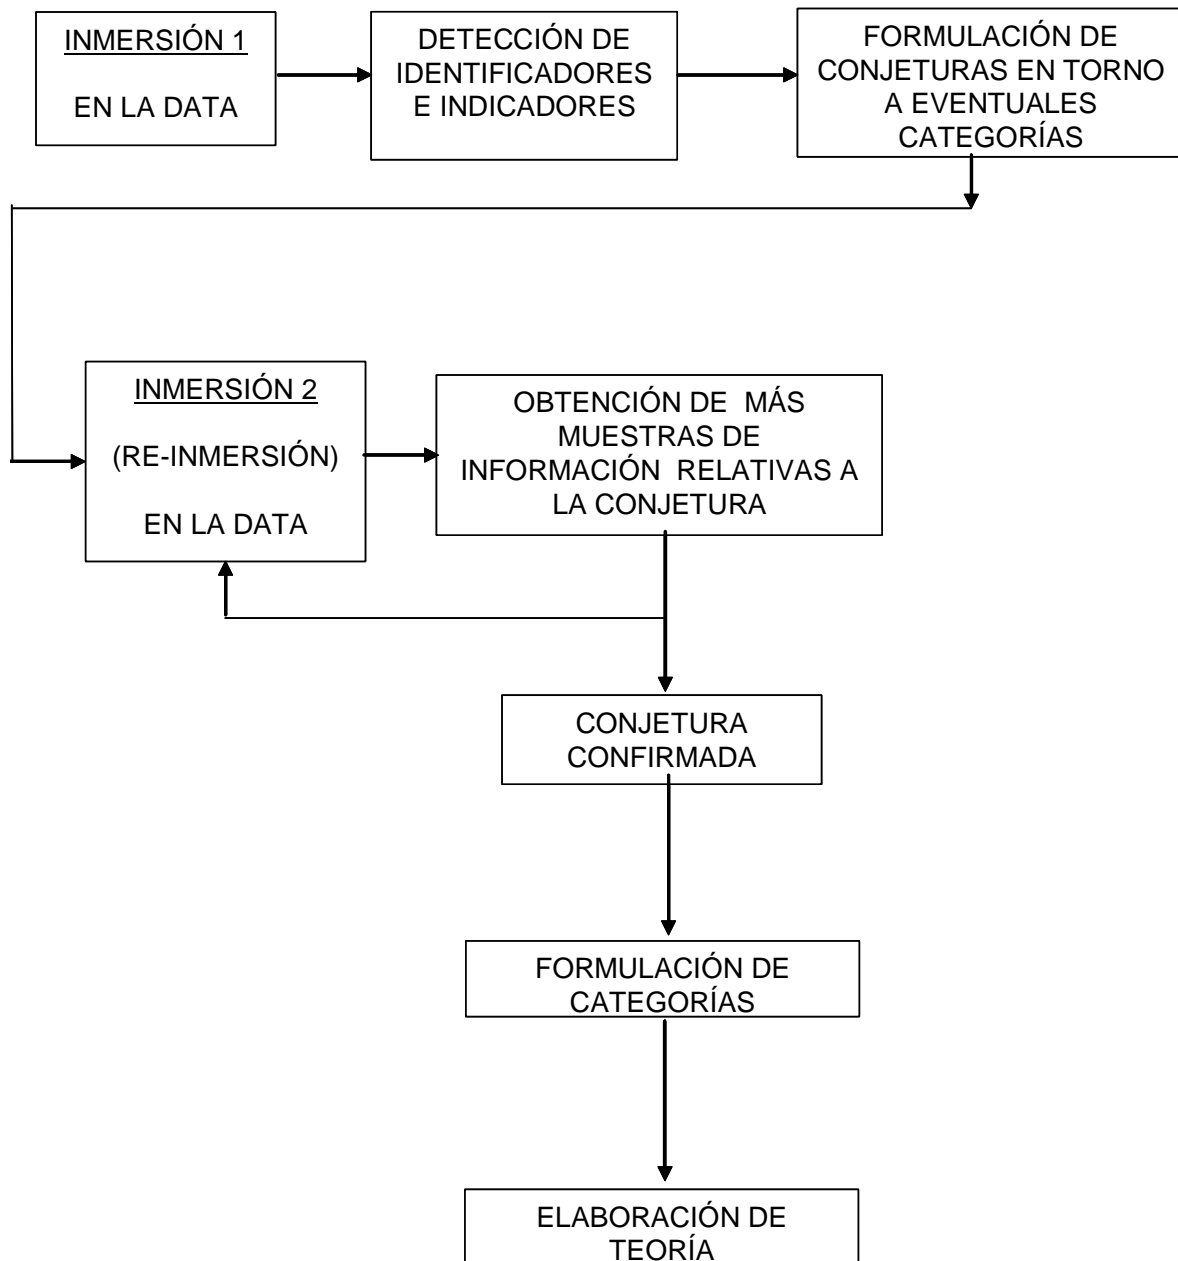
INMERSIÓN 1

EN LA DATA

DETECCIÓN DE IDENTIFICADORES E INDICADORES

FORMULACIÓN DE CONJETURAS EN TORNO A EVENTUALES CATEGORÍAS

INMERSIÓN 2

(RE-INMERSIÓN)

EN LA DATA

OBTENCIÓN DE MÁS MUESTRAS DE INFORMACIÓN RELATIVAS A LA CONJETURA

CONJETURA CONFIRMADA

FORMULACIÓN DE CATEGORÍAS

ELABORACIÓN DE TEORÍA